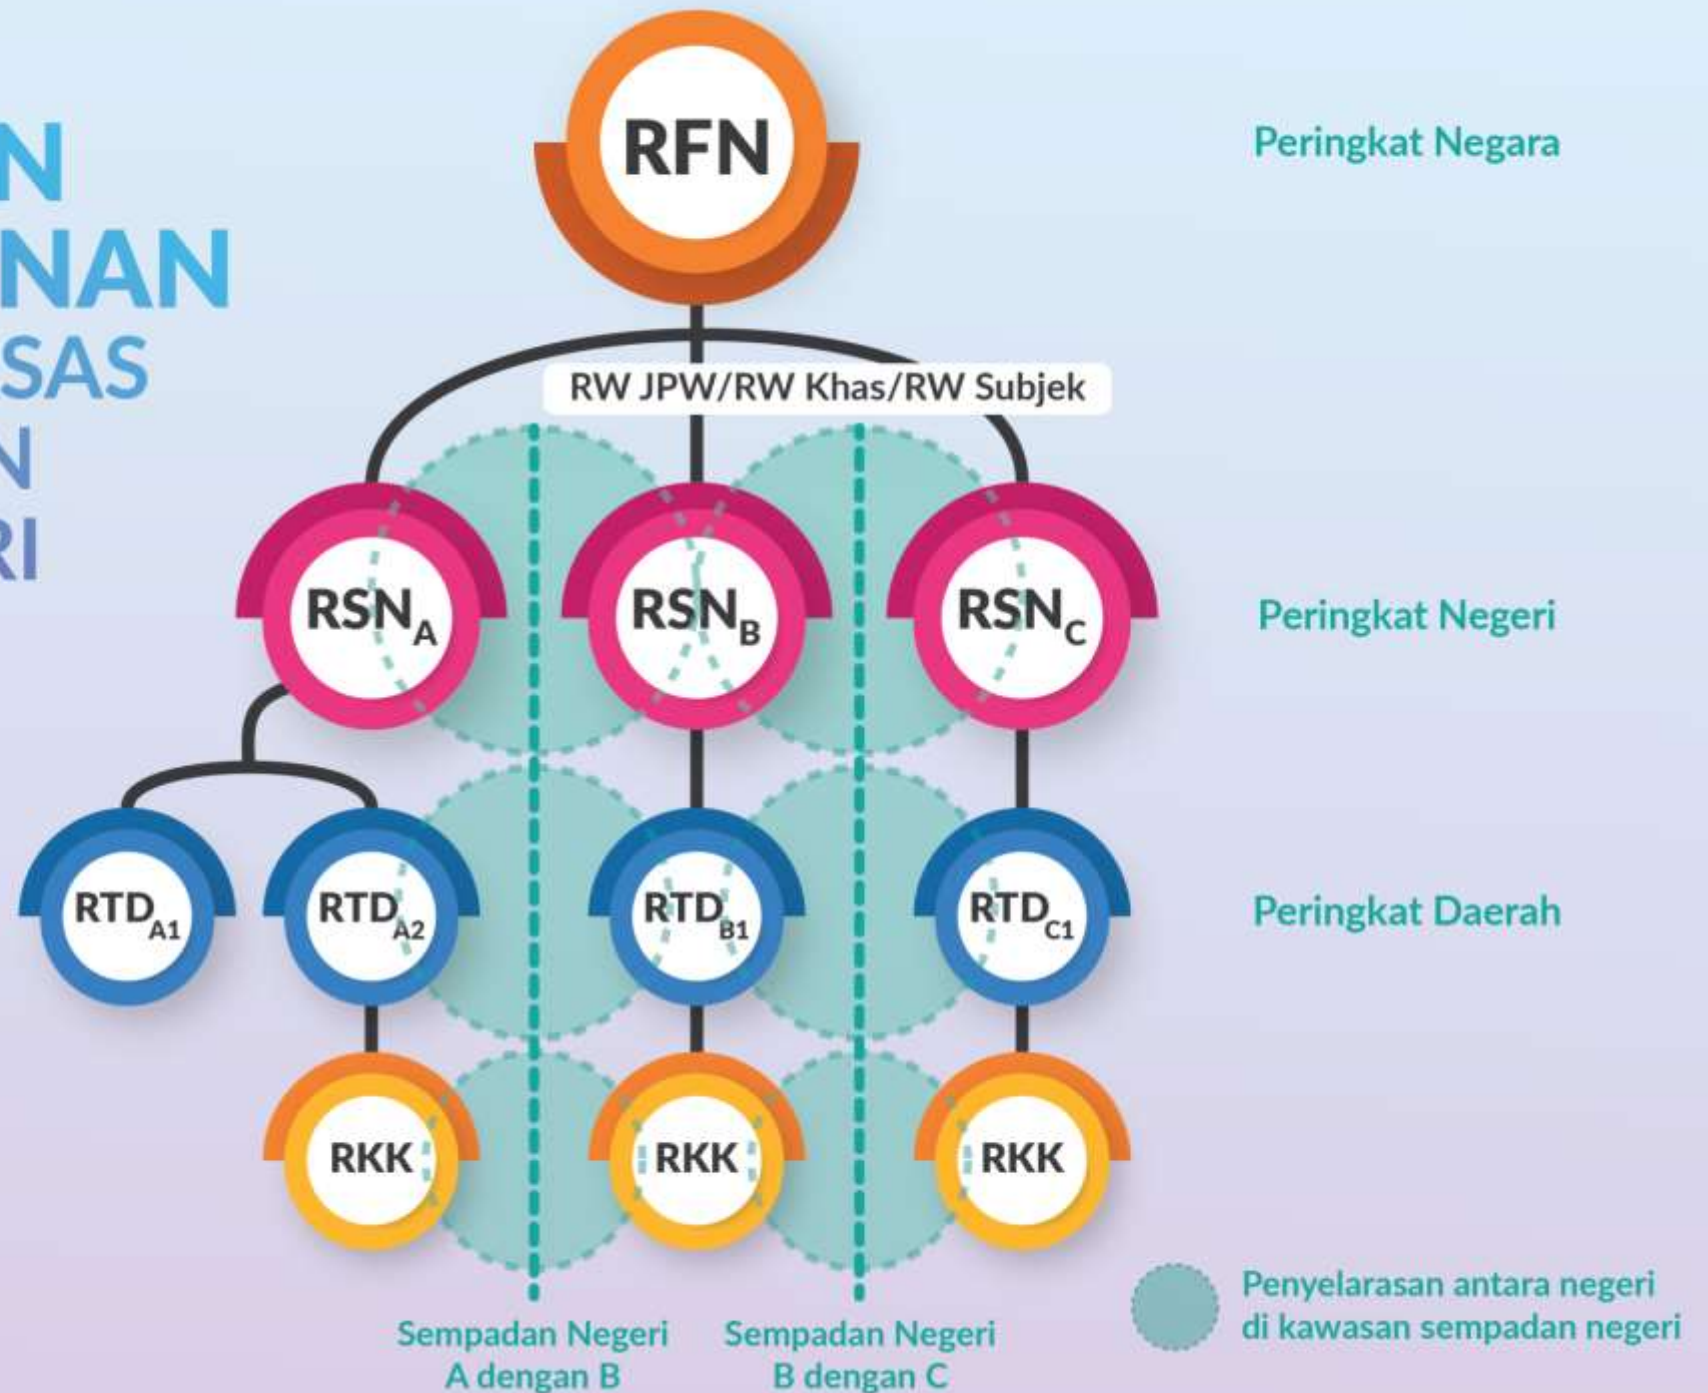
N
NAN
SAS
N
RI

RFN

Peringkat Negara

RW JPW/RW Khas/RW Subjek

$RSN_A$

$RSN_B$

$RSN_C$

Peringkat Negeri

$RTD_{A1}$

$RTD_{A2}$

$RTD_{B1}$

$RTD_{C1}$

Peringkat Daerah

RKK

RKK

RKK

Sempadan Negeri A dengan B

Sempadan Negeri B dengan C

Penyelarasan antara negeri di kawasan sempadan negeri